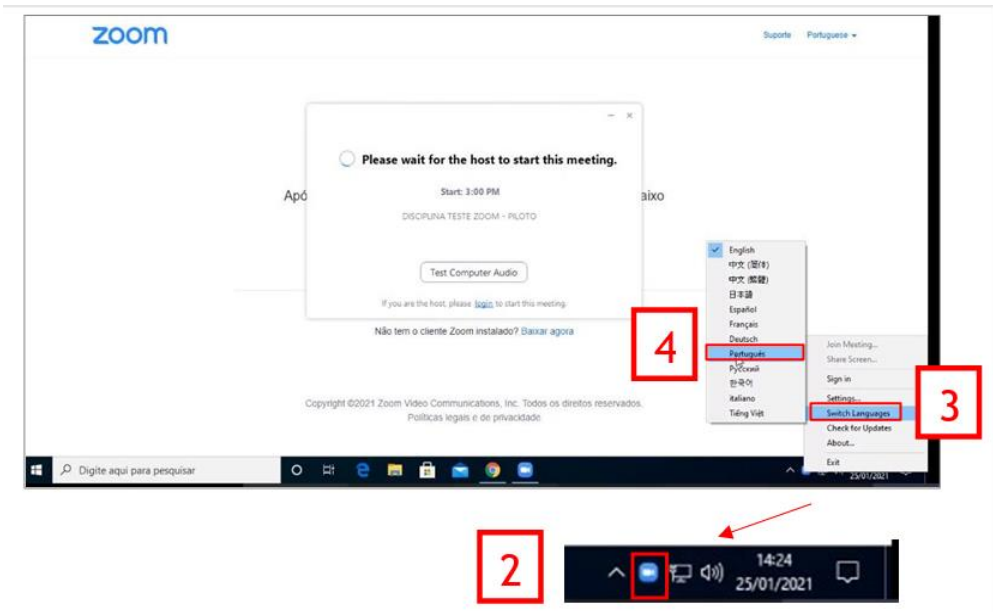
zoom

Suporte Portuguese

Please wait for the host to start this meeting.

Start: 3:00 PM

DISCIPLINA TESTE ZOOM - PILOTO

Test Computer Audio

If you are the host, please login to start this meeting.

Apó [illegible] aixo

Não tem o cliente Zoom instalado? Baixar agora

Copyright ©2021 Zoom Video Communications, Inc. Todos os direitos reservados.
Políticas legais e de privacidade

English
中文 (简体)
中文 (繁體)
日本語
Español
Français
Deutsch
Português
Русский
한국어
Italiano
Tiếng Việt

4

Join Meeting...
Share Screen...
Sign in
Settings...
Switch Languages
Check for Updates
About...
Exit

3

Digite aqui para pesquisar

25/01/2021

2

14:24
25/01/2021